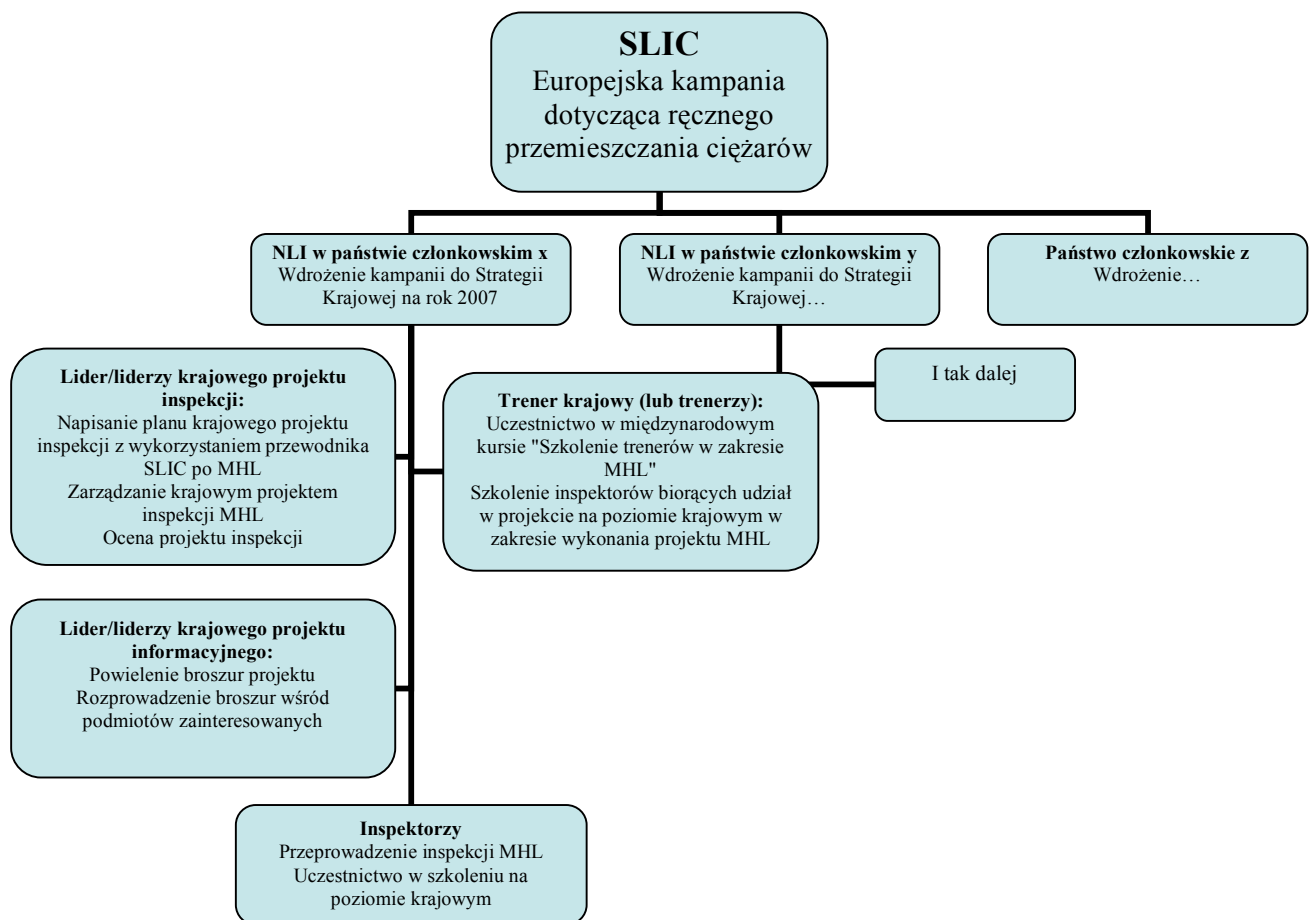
SLIC
Europejska kampania dotycząca ręcznego przemieszczania ciężarów

NLI w państwie członkowskim x
Wdrożenie kampanii do Strategii Krajowej na rok 2007

NLI w państwie członkowskim y
Wdrożenie kampanii do Strategii Krajowej…

Państwo członkowskie z
Wdrożenie…

Lider/liderzy krajowego projektu inspekcji:
Napisanie planu krajowego projektu inspekcji z wykorzystaniem przewodnika SLIC po MHL
Zarządzanie krajowym projektem inspekcji MHL
Ocena projektu inspekcji

Trener krajowy (lub trenerzy):
Uczestnictwo w międzynarodowym kursie "Szkolenie trenerów w zakresie MHL"
Szkolenie inspektorów biorących udział w projekcie na poziomie krajowym w zakresie wykonania projektu MHL

I tak dalej

Lider/liderzy krajowego projektu informacyjnego:
Powielenie broszur projektu
Rozprowadzenie broszur wśród podmiotów zainteresowanych

Inspektorzy
Przeprowadzenie inspekcji MHL
Uczestnictwo w szkoleniu na poziomie krajowym